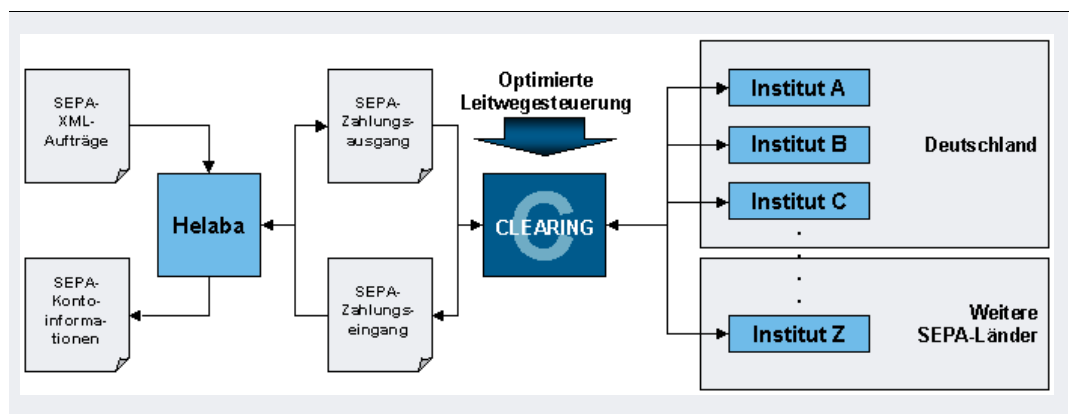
SEPA-XML-Aufträge

SEPA-Kontoinformationen

Helaba

SEPA-Zahlungsausgang

SEPA-Zahlungseingang

Optimierte Leitwegesteuerung

CLEARING

Institut A

Institut B

Institut C

Institut Z

Deutschland

Weitere SEPA-Länder